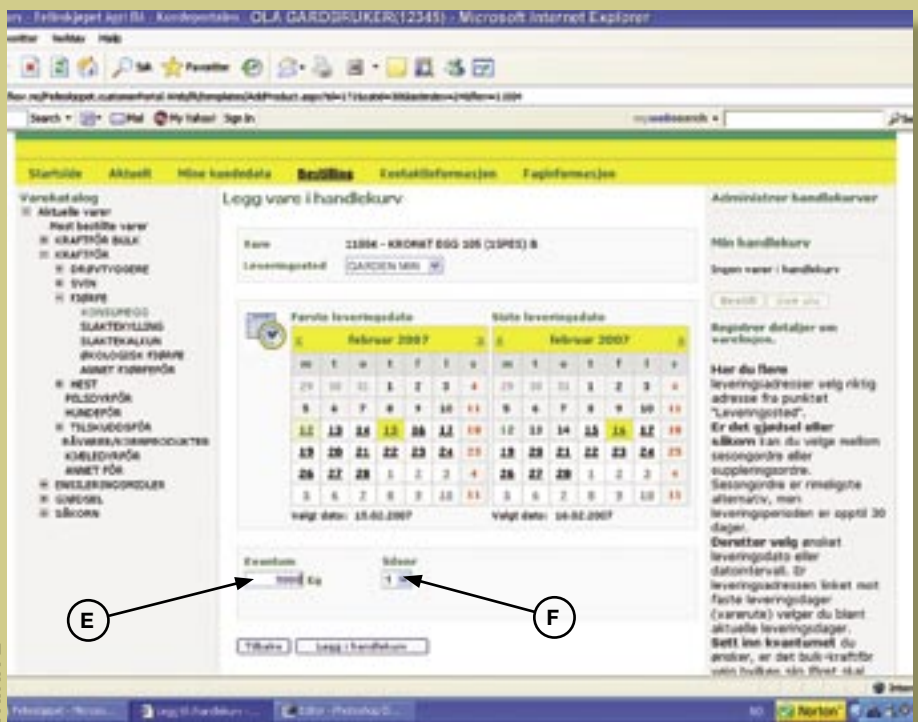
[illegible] - Felleskjøpet Agri BA - Kundeportalen OLA GARDBRUKER(12345) - Microsoft Internet Explorer

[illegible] Verktøy Hjelp

Søk Favoritter

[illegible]

Search Mail My Yahoo! Sign In

mywebsearch

Startside Aktuelt Mine kundedata Bestilling Kontaktinformasjon Faginformasjon

Varekatalog
Aktuelle varer
Mest bestilte varer
KRAFTFÔR BULK
KRAFTFÔR
DRØVTYGGERE
SVIN
FJØRFE
KONSUMEGG
SLAKTEKYLLING
SLAKTEKALKUN
ØKOLOGISK FJØRFE
ANNET FJØRFEFÔR
HEST
PELSDYRFÔR
HUNDEFÔR
TILSKUDDSFÔR
RÅVARER/BIPRODUKTER
KJØLEDYRFÔR
ANNET FÔR
ENSILERINGSMIDLER
GJØDSEL
SÅKORN

Legg vare i handlekurv

Vare 11004 - KRONAT EGG 105 (15PES) B
Leveringssted GARDEN MIN

Første leveringsdato

februar 2007

| m | t | o | t | f | l | s |
|---|---|---|---|---|---|---|
| 29 | 30 | 31 | 1 | 2 | 3 | 4 |
| 5 | 6 | 7 | 8 | 9 | 10 | 11 |
| 12 | 13 | 14 | 15 | 16 | 17 | 18 |
| 19 | 20 | 21 | 22 | 23 | 24 | 25 |
| 26 | 27 | 28 | 1 | 2 | 3 | 4 |
| 5 | 6 | 7 | 8 | 9 | 10 | 11 |

Valgt dato: 15.02.2007

Siste leveringsdato

februar 2007

| m | t | o | t | f | l | s |
|---|---|---|---|---|---|---|
| 29 | 30 | 31 | 1 | 2 | 3 | 4 |
| 5 | 6 | 7 | 8 | 9 | 10 | 11 |
| 12 | 13 | 14 | 15 | 16 | 17 | 18 |
| 19 | 20 | 21 | 22 | 23 | 24 | 25 |
| 26 | 27 | 28 | 1 | 2 | 3 | 4 |
| 5 | 6 | 7 | 8 | 9 | 10 | 11 |

Valgt dato: 16.02.2007

Kvantum
5000 Kg

Siloer
1

E

F

Tilbake Legg i handlekurv

Administrer handlekurver

Min handlekurv

Ingen varer i handlekurv

Bestill Send inn

Registrer detaljer om varelinjen.

Har du flere leveringsadresser velg riktig adresse fra punktet "Leveringssted".
Er det gjødsel eller såkorn kan du velge mellom sesongordre eller suppleringsordre. Sesongordre er rimeligste alternativ, men leveringsperioden er opptil 30 dager.
Deretter velg ønsket leveringsdato eller datointervall. Er leveringsadressen linket mot faste leveringsdager (varerute) velger du blant aktuelle leveringsdager.
Sett inn kvantumet du ønsker, er det bulk-kraftfôr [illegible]

Internett

Felleskjøpet - Micros... Legg til handlekurv -... Editor - Photoshop D... NO Norton